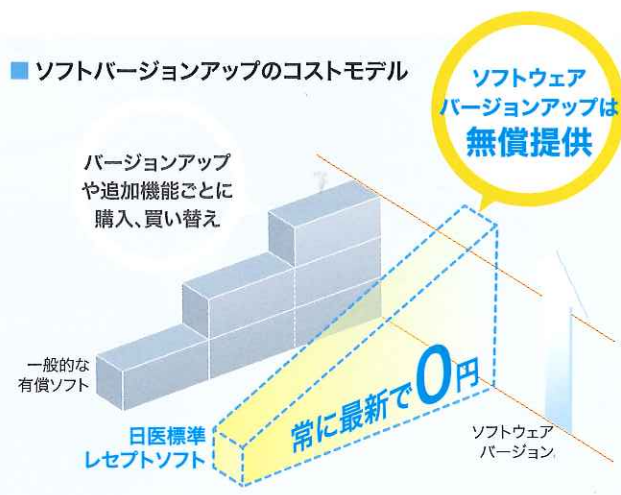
■ ソフトバージョンアップのコストモデル

ソフトウェア
バージョンアップは
無償提供

バージョンアップ
や追加機能ごとに
購入、買い替え

一般的な
有償ソフト

常に最新で0円

日医標準
レセプトソフト

ソフトウェア
バージョン